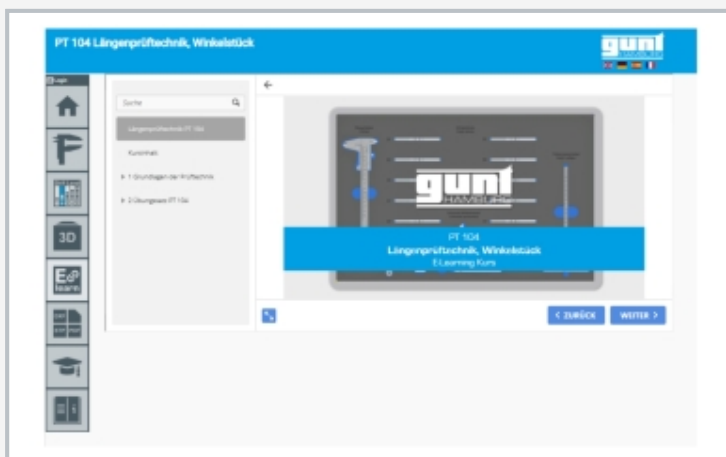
PT 104 Längenprüftechnik, Winkelstück

gunt

Login

3D

E learn

Suche

Längenprüftechnik PT 104

Kursinhalt

1 Grundlagen der Prüftechnik

2 Übungsaus PT 104

gunt HAMBURG

PT 104
Längenprüftechnik, Winkelstück
E-Learning Kurs

< ZURÜCK

WEITER >